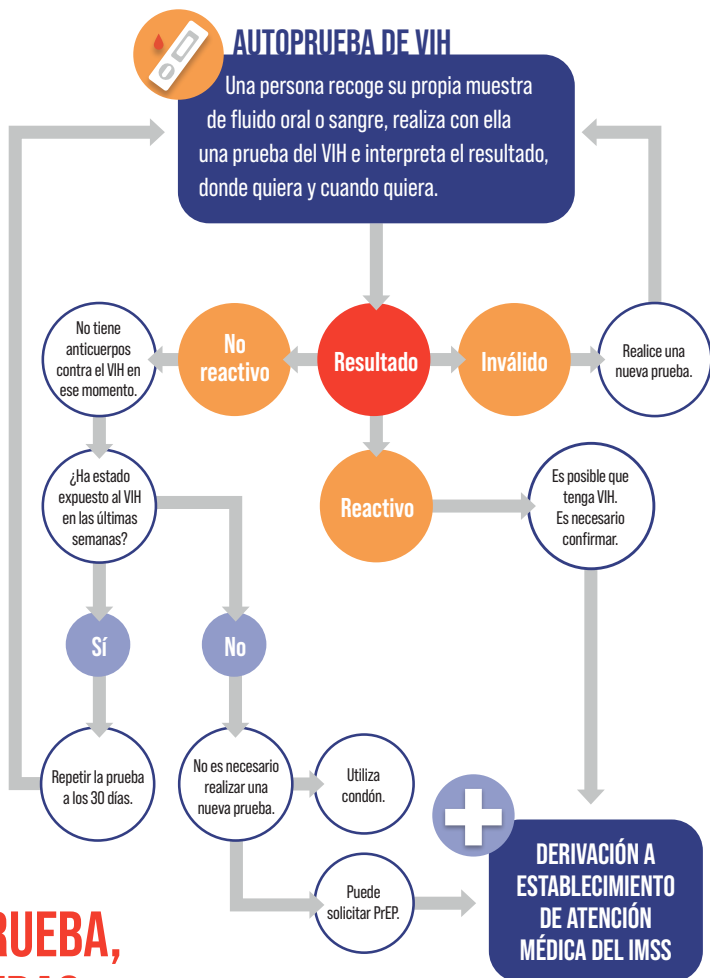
AUTOPRUEBA DE VIH

Una persona recoge su propia muestra de fluido oral o sangre, realiza con ella una prueba del VIH e interpreta el resultado, donde quiera y cuando quiera.

No tiene anticuerpos contra el VIH en ese momento.

No reactivo

Resultado

Inválido

Realice una nueva prueba.

¿Ha estado expuesto al VIH en las últimas semanas?

Reactivo

Es posible que tenga VIH. Es necesario confirmar.

Sí

No

Repetir la prueba a los 30 días.

No es necesario realizar una nueva prueba.

Utiliza condón.

Puede solicitar PrEP.

DERIVACIÓN A ESTABLECIMIENTO DE ATENCIÓN MÉDICA DEL IMSS

RUEBA,
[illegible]